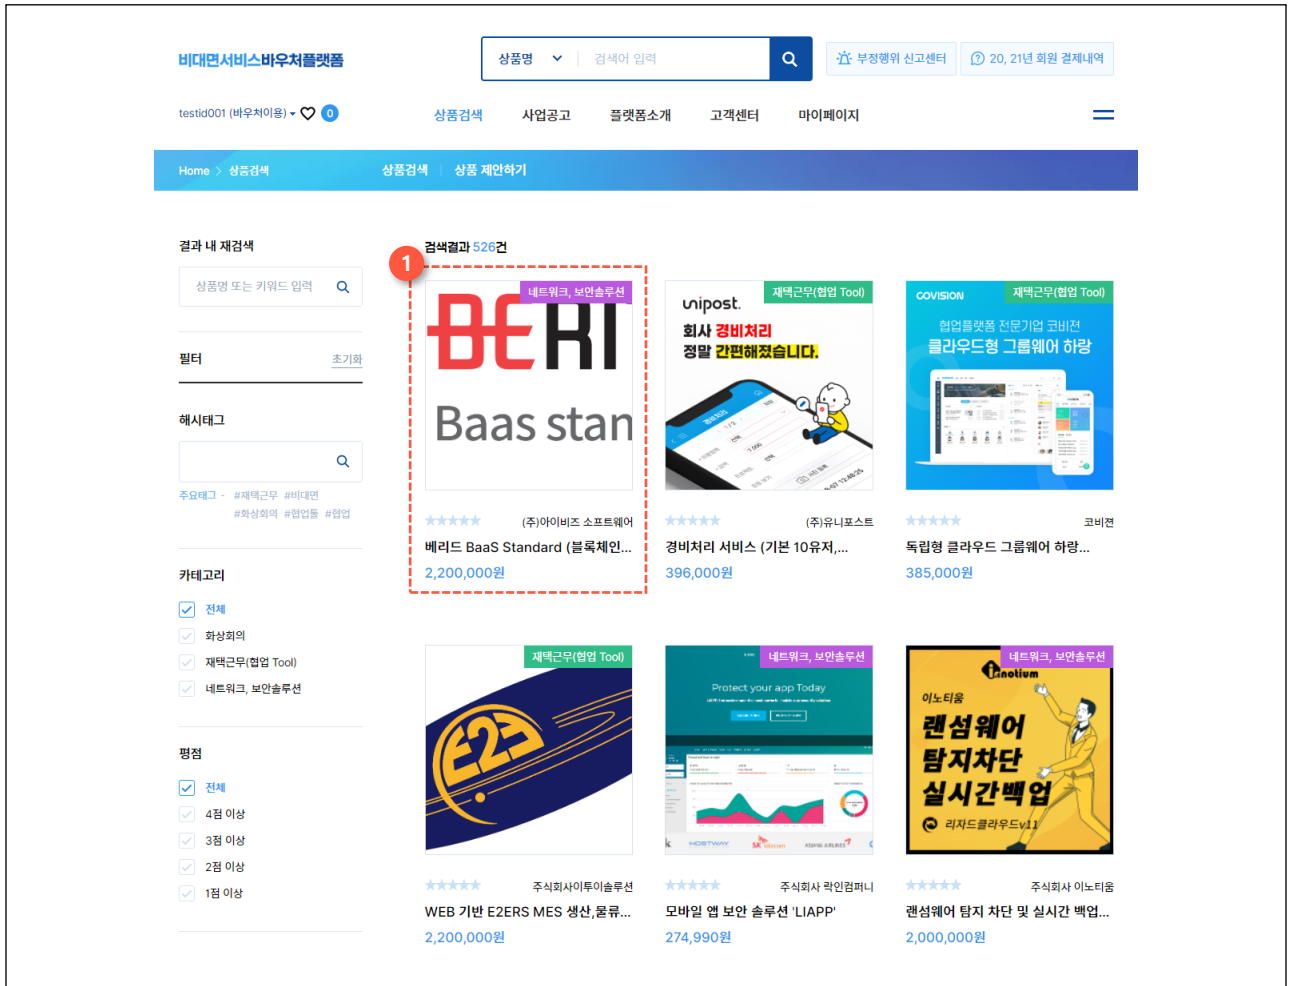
비대면서비스바우처플랫폼

상품명 검색어 입력

부정행위 신고센터 20, 21년 회원 결제내역

testid001 (바우처이용) 0

상품검색 사업공고 플랫폼소개 고객센터 마이페이지

Home > 상품검색 상품검색 상품 제안하기

결과 내 재검색

상품명 또는 키워드 입력

필터 초기화

해시태그

주요태그 · #재택근무 #비대면 #화상회의 #협업툴 #협업

카테고리

전체
화상회의
재택근무(협업 Tool)
네트워크, 보안솔루션

평점

전체
4점 이상
3점 이상
2점 이상
1점 이상

검색결과 526건

1

네트워크, 보안솔루션
BERI
Baas stan
(주)아이비즈 소프트웨어
베리드 BaaS Standard (블록체인...
2,200,000원

재택근무(협업 Tool)
unipost.
회사 경비처리 정말 간편해졌습니다.
(주)유니포스트
경비처리 서비스 (기본 10유저,...
396,000원

재택근무(협업 Tool)
COVISION
협업플랫폼 전문기업 코비젼
클라우드형 그룹웨어 하랑
코비젼
독립형 클라우드 그룹웨어 하랑...
385,000원

재택근무(협업 Tool)
E2S
주식회사이투이솔루션
WEB 기반 E2ERS MES 생산,물류...
2,200,000원

네트워크, 보안솔루션
Protect your app Today
주식회사 락인컴퍼니
모바일 앱 보안 솔루션 'LIAPP'
274,990원

네트워크, 보안솔루션
inotium
이노티움
랜섬웨어 탐지차단 실시간백업
리자드클라우드v11
주식회사 이노티움
랜섬웨어 탐지 차단 및 실시간 백업...
2,000,000원